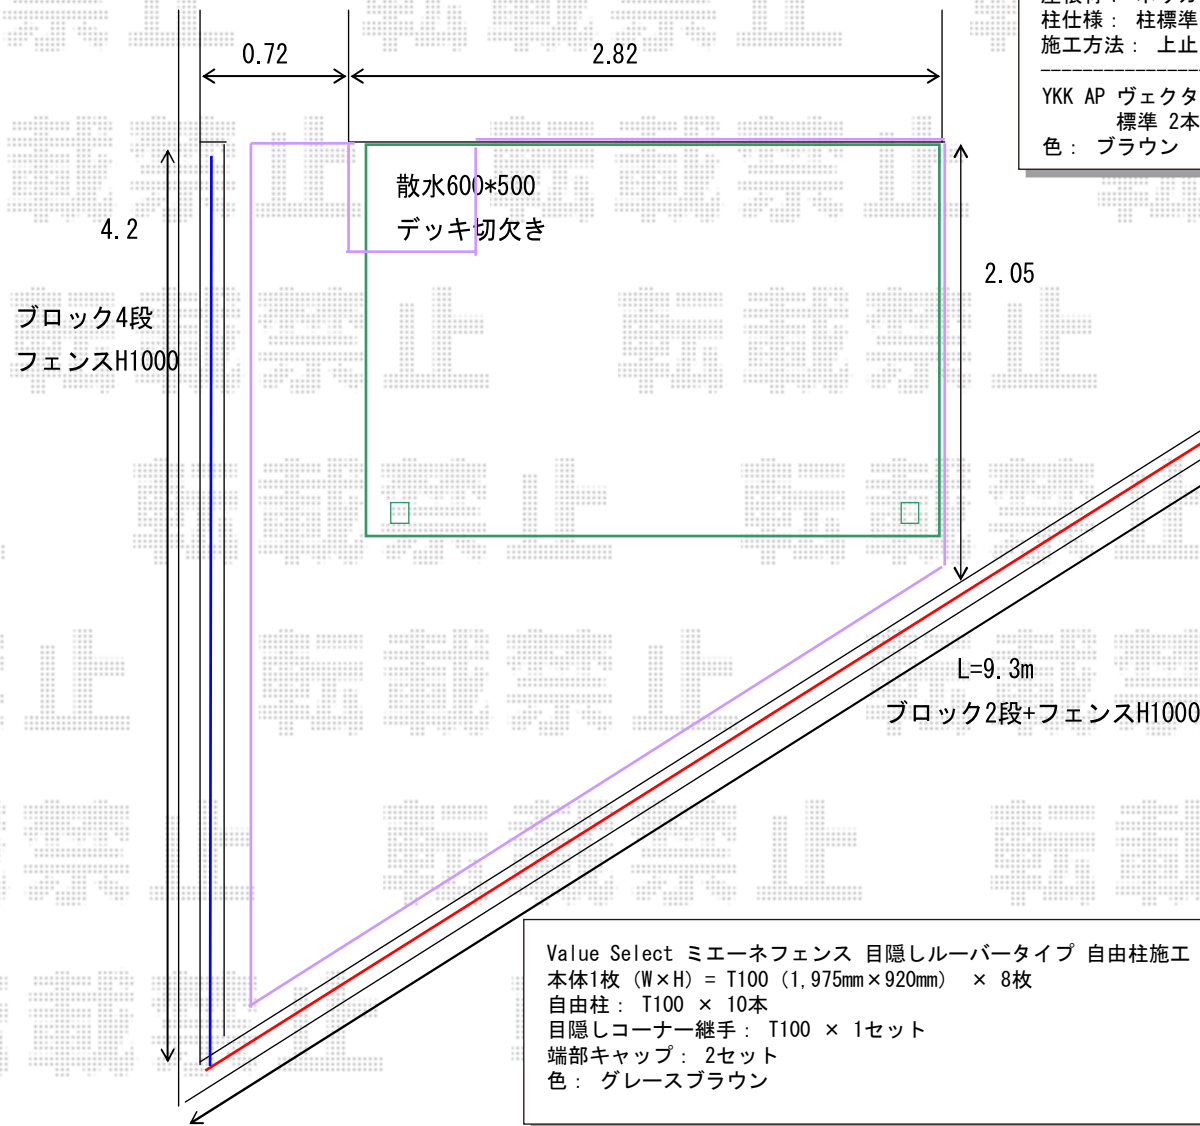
柱仕様： 柱標準
施工方法： 上止
------------------
YKK AP ヴェクタ
標準 2本
色： ブラウン

0.72
2.82

散水600*500
デッキ切欠き

4.2
2.05

ブロック4段
フェンスH1000

L=9.3m
ブロック2段+フェンスH1000

Value Select ミエーネフェンス 目隠しルーバータイプ 自由柱施工
本体1枚 (W×H) = T100 (1,975mm×920mm) × 8枚
自由柱： T100 × 10本
目隠しコーナー継手： T100 × 1セット
端部キャップ： 2セット
色： グレースブラウン